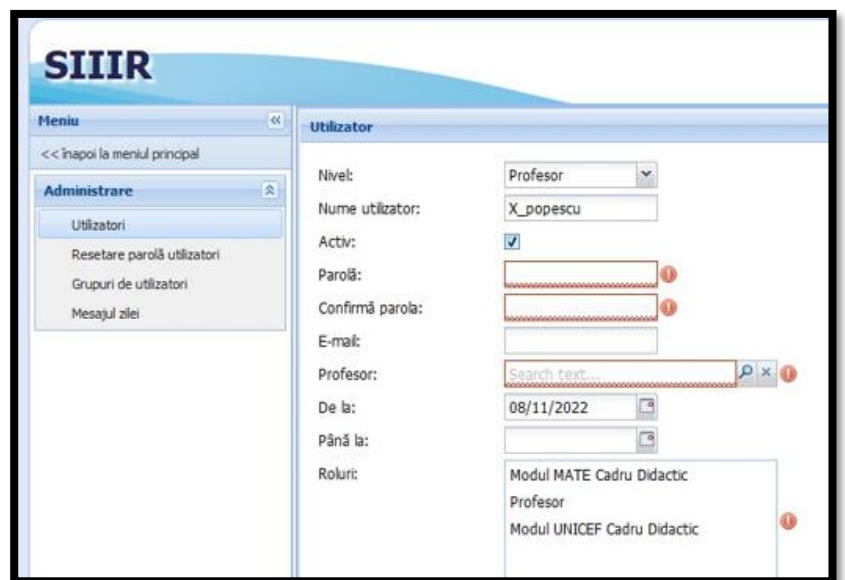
SIIIR

Meniu

<< înapoi la meniul principal

Administrare

Utilizatori

Resetare parolă utilizatori

Grupuri de utilizatori

Mesajul zilei

Utilizator

Nivel: Profesor

Nume utilizator: X_popescu

Activ:

Parolă:

Confirmă parola:

E-mail:

Profesor: Search text...

De la: 08/11/2022

Până la:

Roluri: Modul MATE Cadru Didactic
Profesor
Modul UNICEF Cadru Didactic